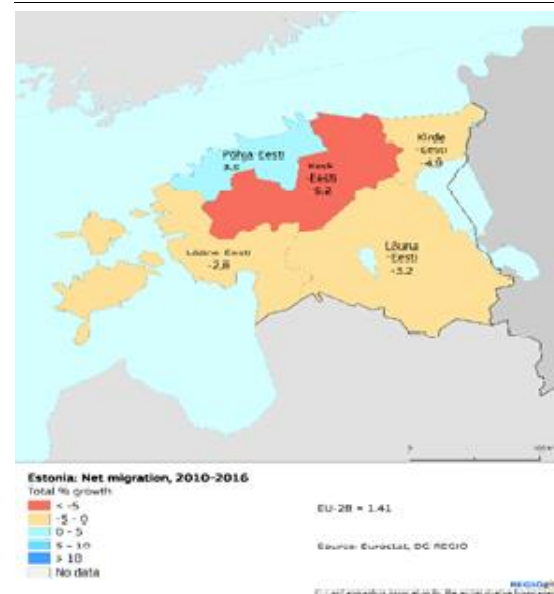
Põhja-Eesti
3.5

Kesk-Eesti
-5.2

Kirde-Eesti
-4.0

Lääne-Eesti
-2.8

Lõuna-Eesti
-3.2

Estonia: Net migration, 2010-2016
Total % growth
< -5
-5 - 0
0 - 5
5 - 10
> 10
No data

EU-28 = 1.41

Source: Eurostat, DG REGIO

REGIOgis
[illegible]